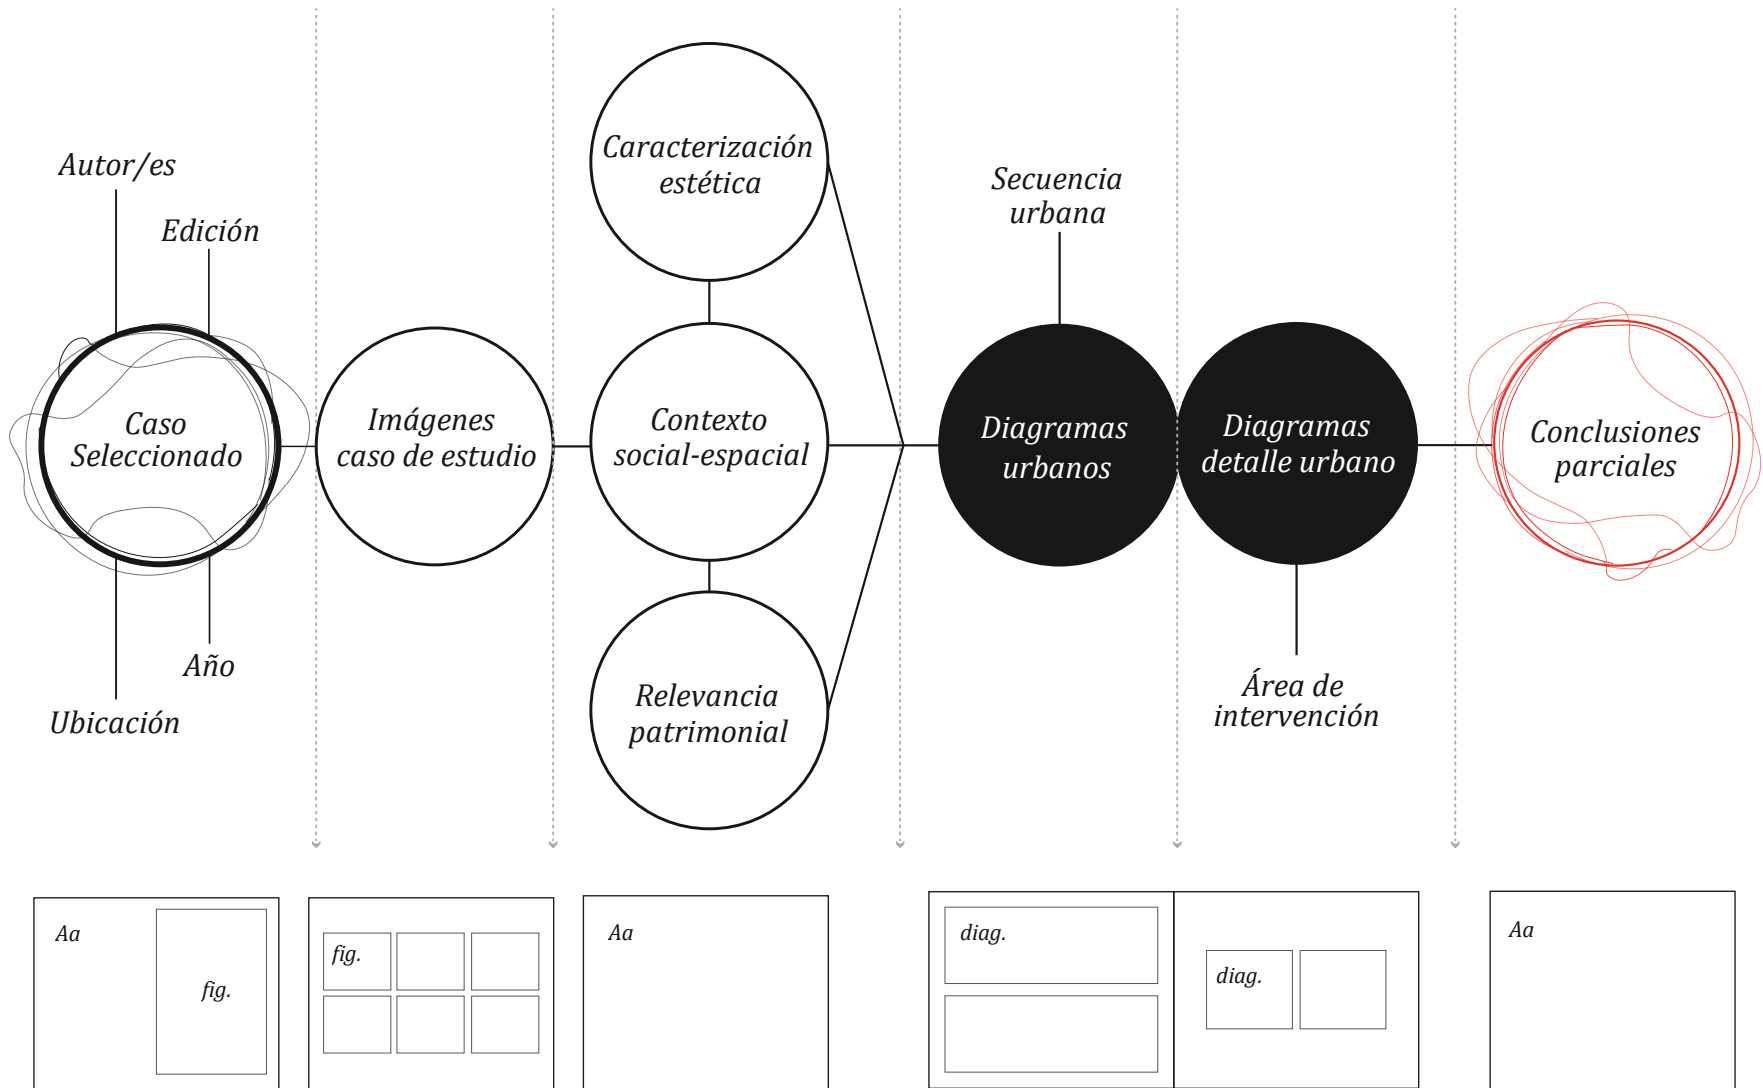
Autor/es

Edición

Caso Seleccionado

Año

Ubicación

Imágenes caso de estudio

Caracterización estética

Contexto social-espacial

Relevancia patrimonial

Secuencia urbana

Diagramas urbanos

Diagramas detalle urbano

Área de intervención

Conclusiones parciales

Aa

fig.

fig.

Aa

diag.

diag.

Aa